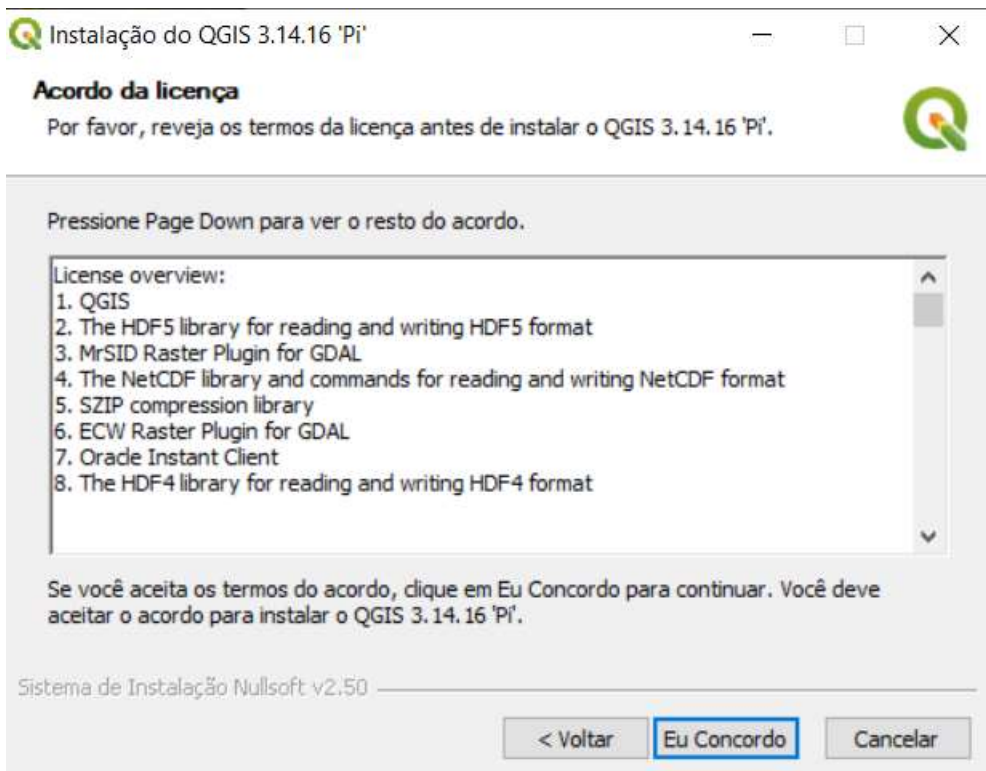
Instalação do QGIS 3.14.16 'Pi'

Acordo da licença

Por favor, reveja os termos da licença antes de instalar o QGIS 3.14.16 'Pi'.

Pressione Page Down para ver o resto do acordo.

License overview:
1. QGIS
2. The HDF5 library for reading and writing HDF5 format
3. MrSID Raster Plugin for GDAL
4. The NetCDF library and commands for reading and writing NetCDF format
5. SZIP compression library
6. ECW Raster Plugin for GDAL
7. Oracle Instant Client
8. The HDF4 library for reading and writing HDF4 format

Se você aceita os termos do acordo, clique em Eu Concordo para continuar. Você deve aceitar o acordo para instalar o QGIS 3.14.16 'Pi'.

Sistema de Instalação Nullsoft v2.50

< Voltar | Eu Concordo | Cancelar